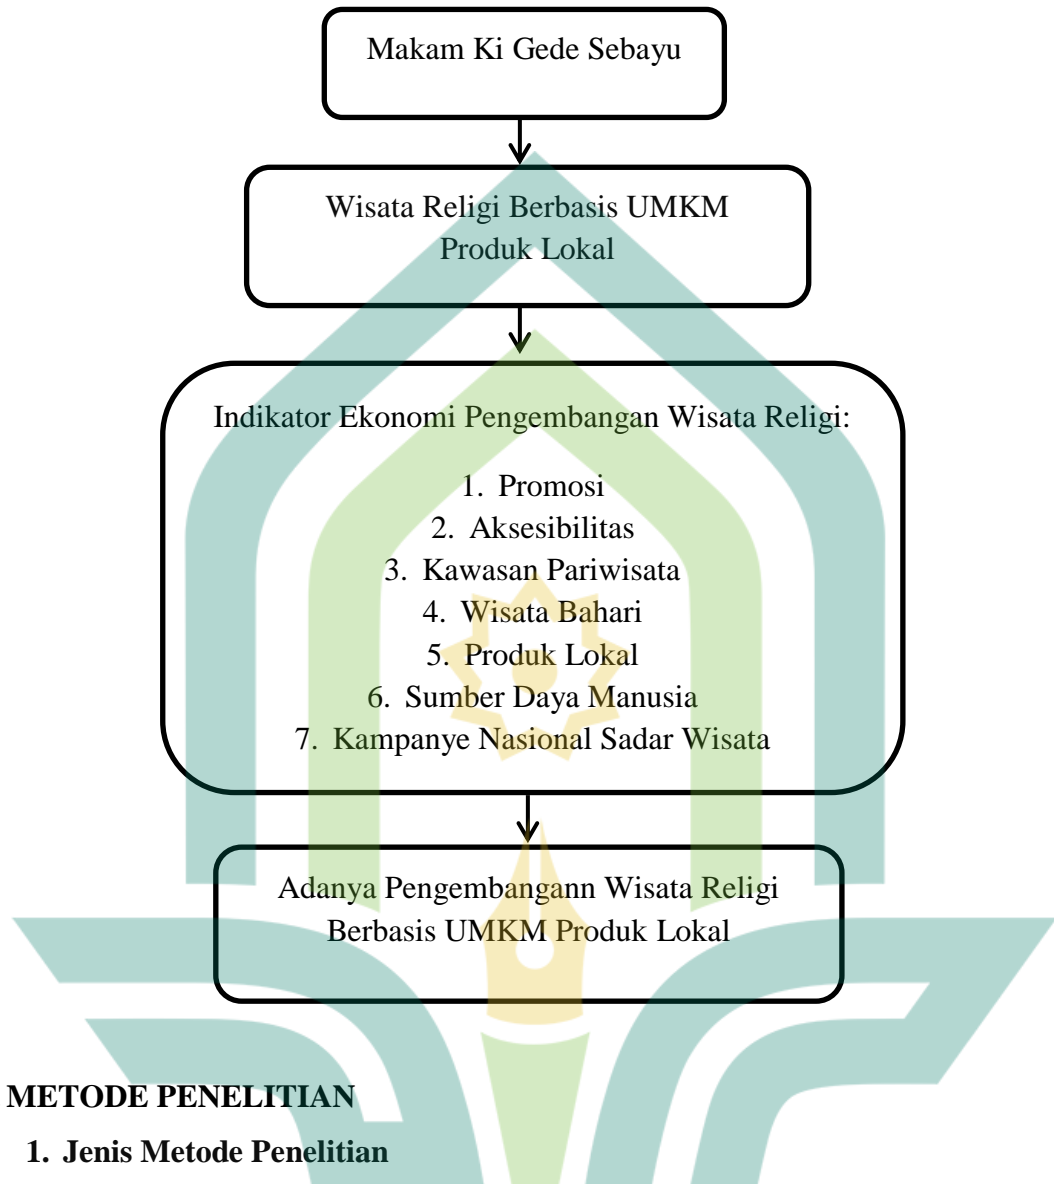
Makam Ki Gede Sebayu

Wisata Religi Berbasis UMKM Produk Lokal

Indikator Ekonomi Pengembangan Wisata Religi:

1. Promosi
2. Aksesibilitas
3. Kawasan Pariwisata
4. Wisata Bahari
5. Produk Lokal
6. Sumber Daya Manusia
7. Kampanye Nasional Sadar Wisata

Adanya Pengembangann Wisata Religi Berbasis UMKM Produk Lokal

METODE PENELITIAN

1. Jenis Metode Penelitian